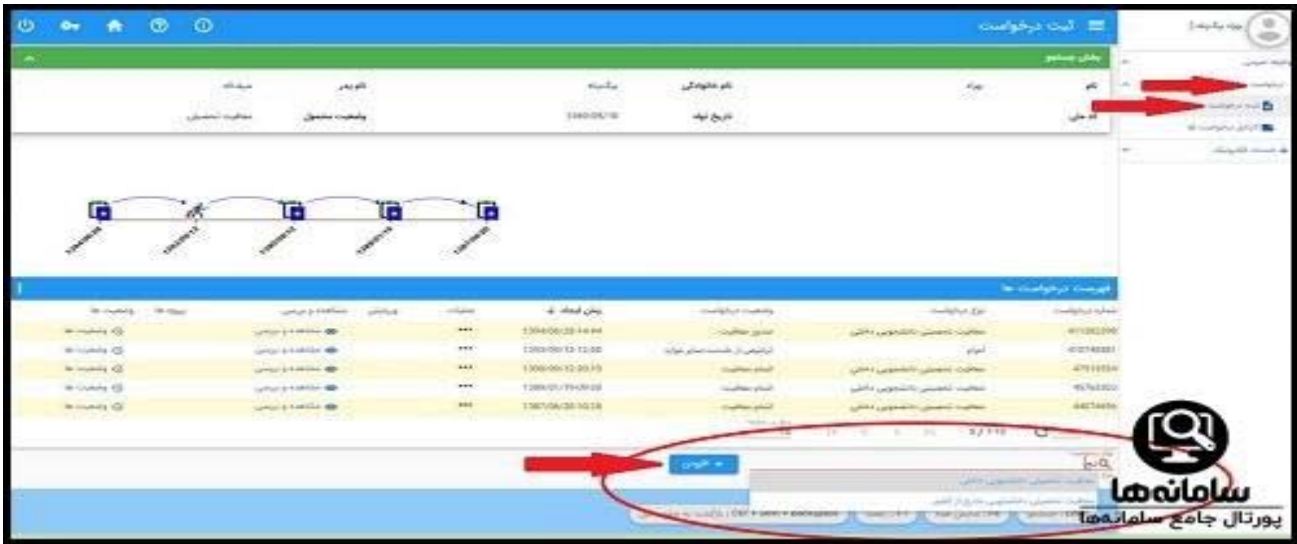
ثبت درخواست

نام
نام خانوادگی
نام پدر
کد ملی
تاریخ تولد
وضعیت مشمول
1360/05/10

فهرست درخواست ها

| شماره درخواست | نوع درخواست | وضعیت درخواست | زمان ایجاد | عملیات | ویرایش | مشاهده و بررسی | پیوند ها | وضعیت ها |
|---|---|---|---|---|---|---|---|---|
| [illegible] | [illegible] | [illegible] | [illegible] | ... | | مشاهده و بررسی | | وضعیت ها |
| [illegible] | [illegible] | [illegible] | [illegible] | ... | | مشاهده و بررسی | | وضعیت ها |
| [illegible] | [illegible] | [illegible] | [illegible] | ... | | مشاهده و بررسی | | وضعیت ها |
| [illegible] | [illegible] | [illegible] | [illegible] | ... | | مشاهده و بررسی | | وضعیت ها |
| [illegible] | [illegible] | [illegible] | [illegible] | ... | | مشاهده و بررسی | | وضعیت ها |

افزودن

سامانه‌ها
پورتال جامع سامانه‌ها